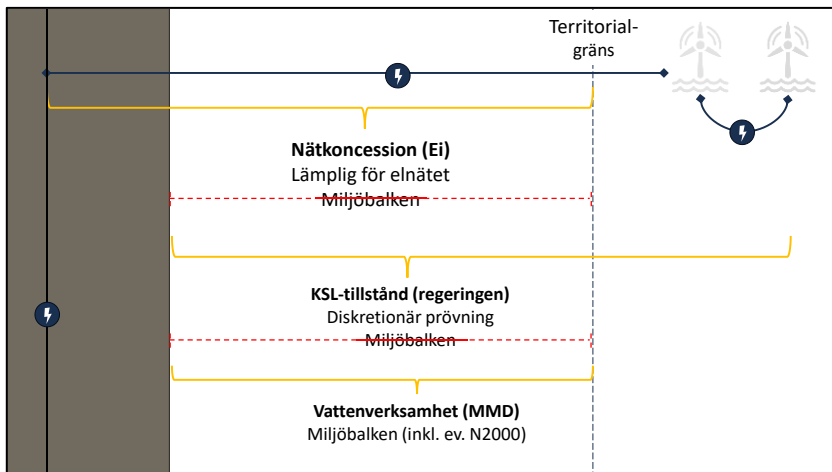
Territorialgräns

**Nätkoncession (Ei)**
Lämplig för elnätet
~~Miljöbalken~~

**KSL-tillstånd (regeringen)**
Diskretionär prövning
~~Miljöbalken~~

**Vattenverksamhet (MMD)**
Miljöbalken (inkl. ev. N2000)